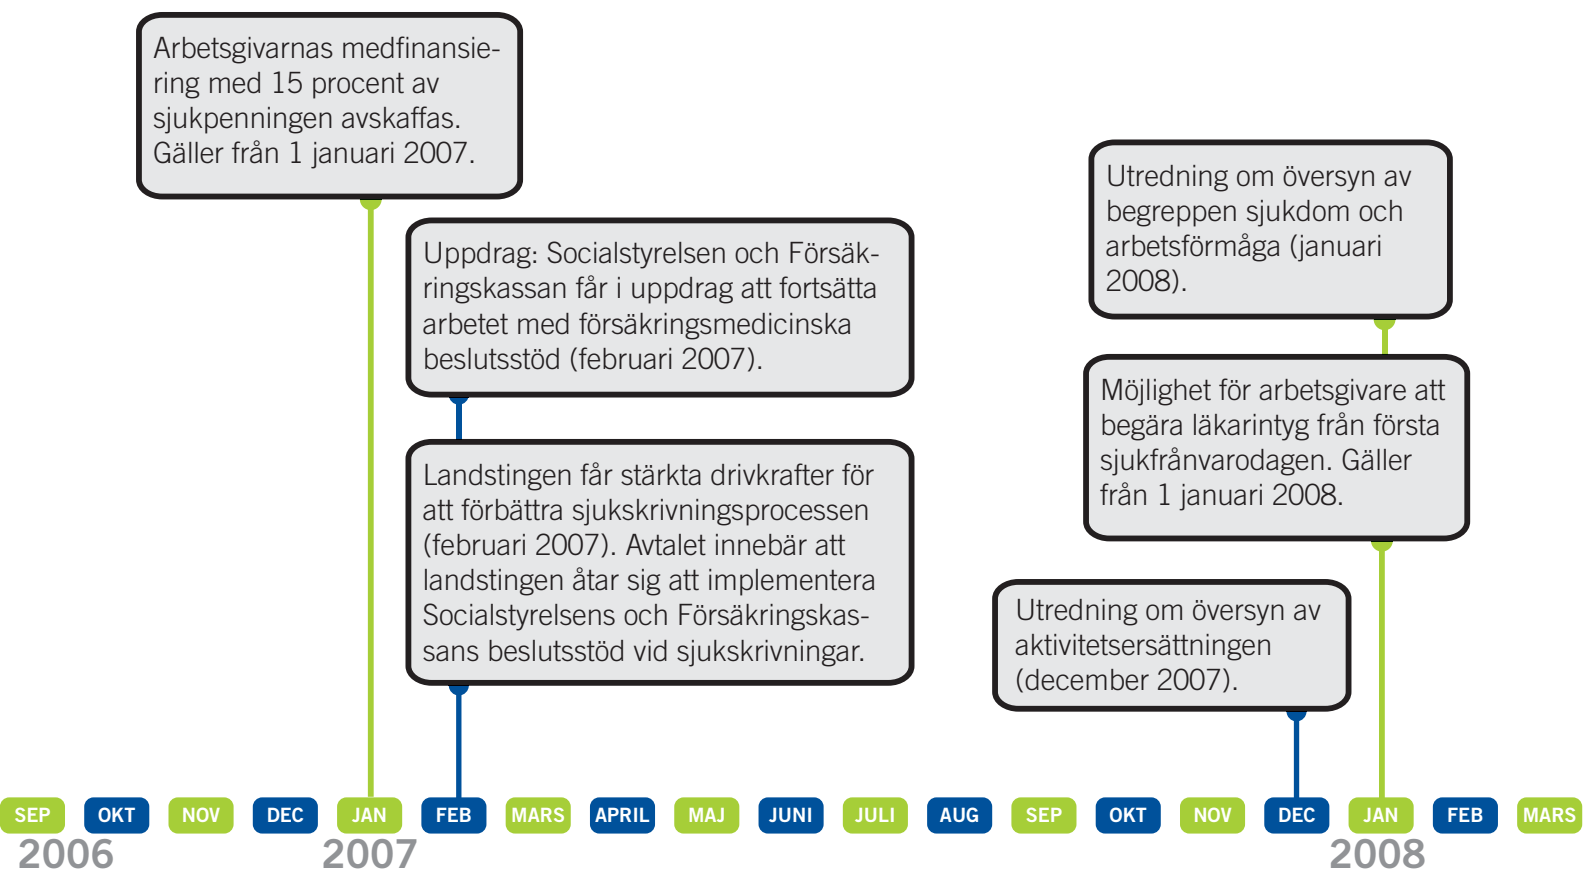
Arbetsgivarnas medfinansiering med 15 procent av sjukpenningen avskaffas. Gäller från 1 januari 2007.

Uppdrag: Socialstyrelsen och Försäkringskassan får i uppdrag att fortsätta arbetet med försäkringsmedicinska beslutsstöd (februari 2007).

Landstingen får stärkta drivkrafter för att förbättra sjukskrivningsprocessen (februari 2007). Avtalet innebär att landstingen åtar sig att implementera Socialstyrelsens och Försäkringskassans beslutsstöd vid sjukskrivningar.

Utredning om översyn av begreppen sjukdom och arbetsförmåga (januari 2008).

Möjlighet för arbetsgivare att begära läkarintyg från första sjukfrånvarodagen. Gäller från 1 januari 2008.

Utredning om översyn av aktivitetsersättningen (december 2007).

SEP OKT NOV DEC JAN FEB MARS APRIL MAJ JUNI JULI AUG SEP OKT NOV DEC JAN FEB MARS

2006 2007 2008